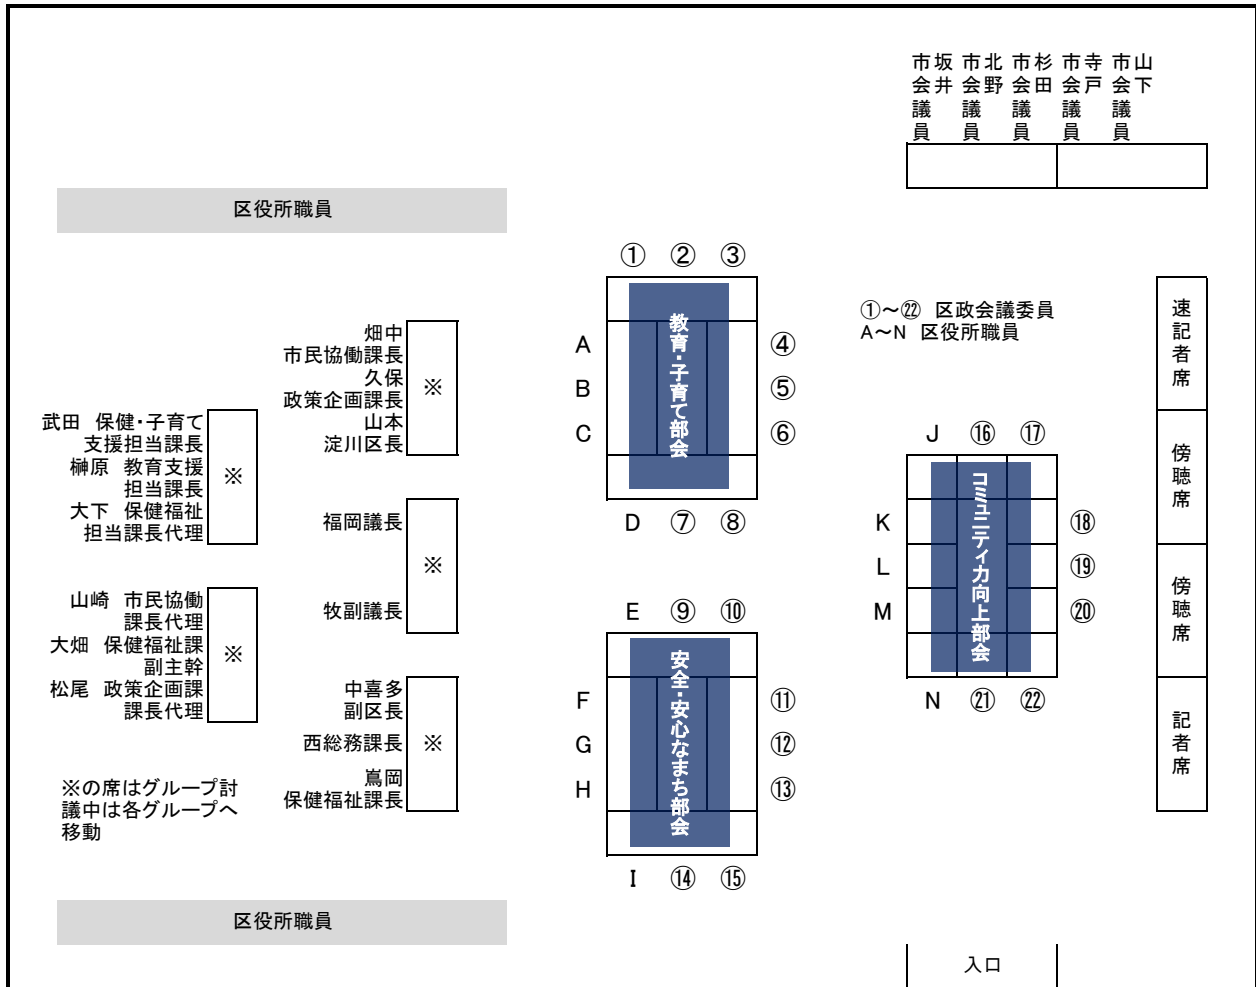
坂井市会議員
北野市会議員
杉田市会議員
寺戸市会議員
山下市会議員

区役所職員

①　②　③

①～㉒ 区政会議委員
A～N 区役所職員

速記者席

畑中
市民協働課長
久保
政策企画課長
山本
淀川区長
※

A　B　C
教育・子育て部会
④　⑤　⑥

武田 保健・子育て支援担当課長
榊原 教育支援担当課長
大下 保健福祉担当課長代理
※

傍聴席

J　⑯　⑰

D　⑦　⑧

福岡議長
※
牧副議長

K　L　M
コミュニティ力向上部会
⑱　⑲　⑳

傍聴席

山崎 市民協働課長代理
大畑 保健福祉課副主幹
松尾 政策企画課課長代理
※

E　⑨　⑩

中喜多副区長
西総務課長
※
嶌岡
保健福祉課長

F　G　H
安全・安心なまち部会
⑪　⑫　⑬

N　㉑　㉒

記者席

※の席はグループ討議中は各グループへ移動

I　⑭　⑮

区役所職員

入口